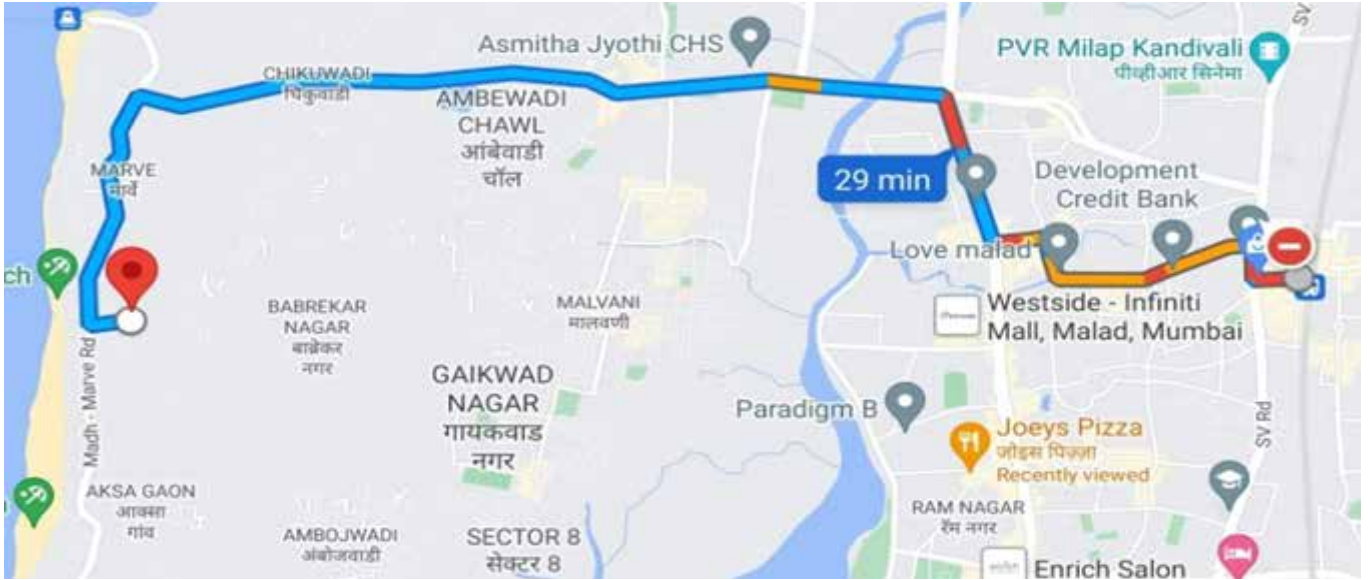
Asmitha Jyothi CHS
PVR Milap Kandivali
पीव्हीआर सिनेमा
CHIKUWADI
चिकुवाडी
AMBEWADI
CHAWL
आंबेवाडी
चॉल
MARVE
मार्वे
29 min
Development
Credit Bank
ch
Love malad
Westside - Infiniti
Mall, Malad, Mumbai
BABREKAR
NAGAR
बाब्रेकर
नगर
MALVANI
मालवणी
Madh - Marve Rd
GAIKWAD
NAGAR
गायकवाड
नगर
Paradigm B
Joeys Pizza
जोइस पिज़्ज़ा
Recently viewed
SV Rd
AKSA GAON
आक्सा
गांव
AMBOJWADI
अंबोजवाडी
SECTOR 8
सेक्टर 8
RAM NAGAR
रॅम नगर
Enrich Salon